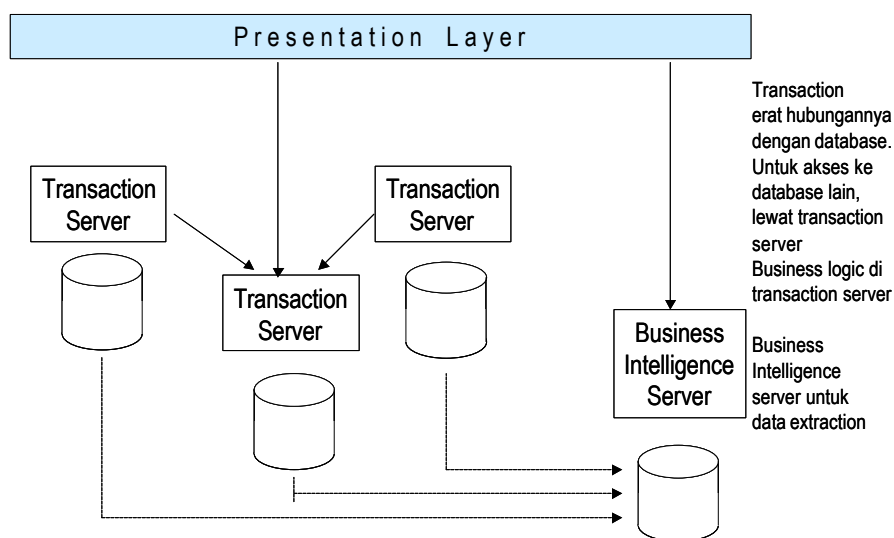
Presentation Layer

Transaction Server

Transaction Server

Transaction Server

Business Intelligence Server

Transaction erat hubungannya dengan database. Untuk akses ke database lain, lewat transaction server
Business logic di transaction server

Business Intelligence server untuk data extraction